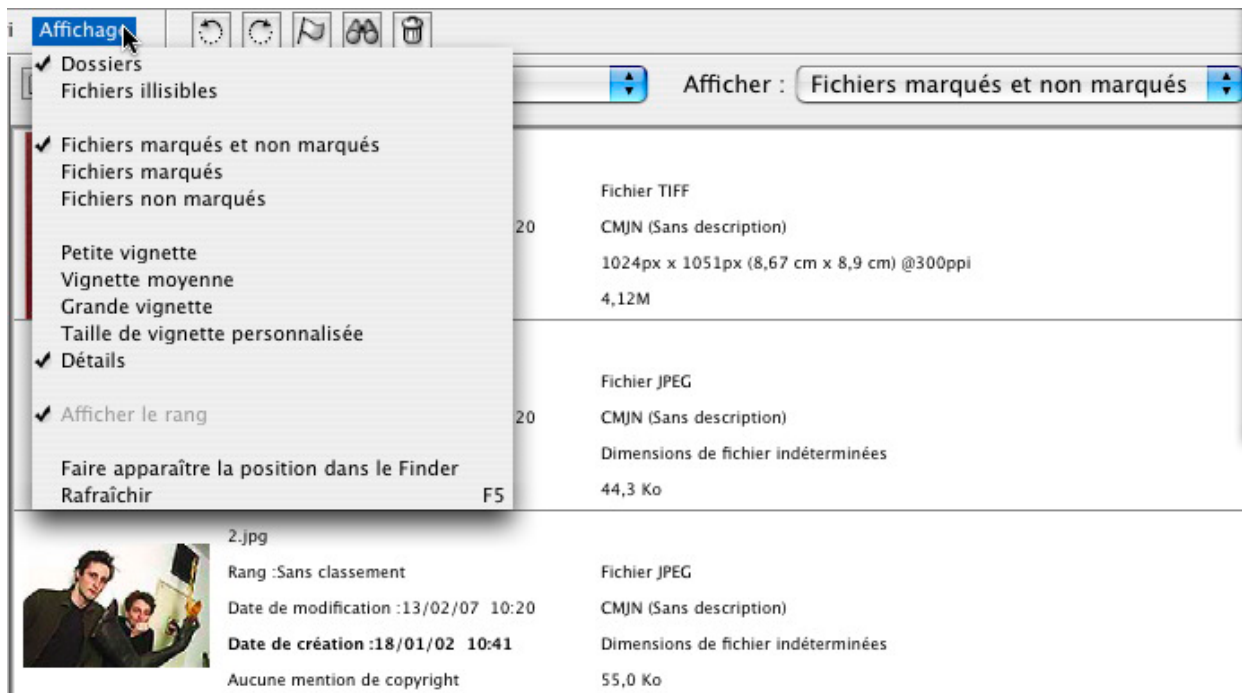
i Affichage

✔ Dossiers
Fichiers illisibles

✔ Fichiers marqués et non marqués
Fichiers marqués
Fichiers non marqués

Petite vignette
Vignette moyenne
Grande vignette
Taille de vignette personnalisée
✔ Détails

✔ Afficher le rang

Faire apparaître la position dans le Finder
Rafraîchir F5

Afficher : Fichiers marqués et non marqués

20
Fichier TIFF
CMJN (Sans description)
1024px x 1051px (8,67 cm x 8,9 cm) @300ppi
4,12M

20
Fichier JPEG
CMJN (Sans description)
Dimensions de fichier indéterminées
44,3 Ko

2.jpg
Rang :Sans classement
Date de modification :13/02/07 10:20
Date de création :18/01/02 10:41
Aucune mention de copyright
Fichier JPEG
CMJN (Sans description)
Dimensions de fichier indéterminées
55,0 Ko